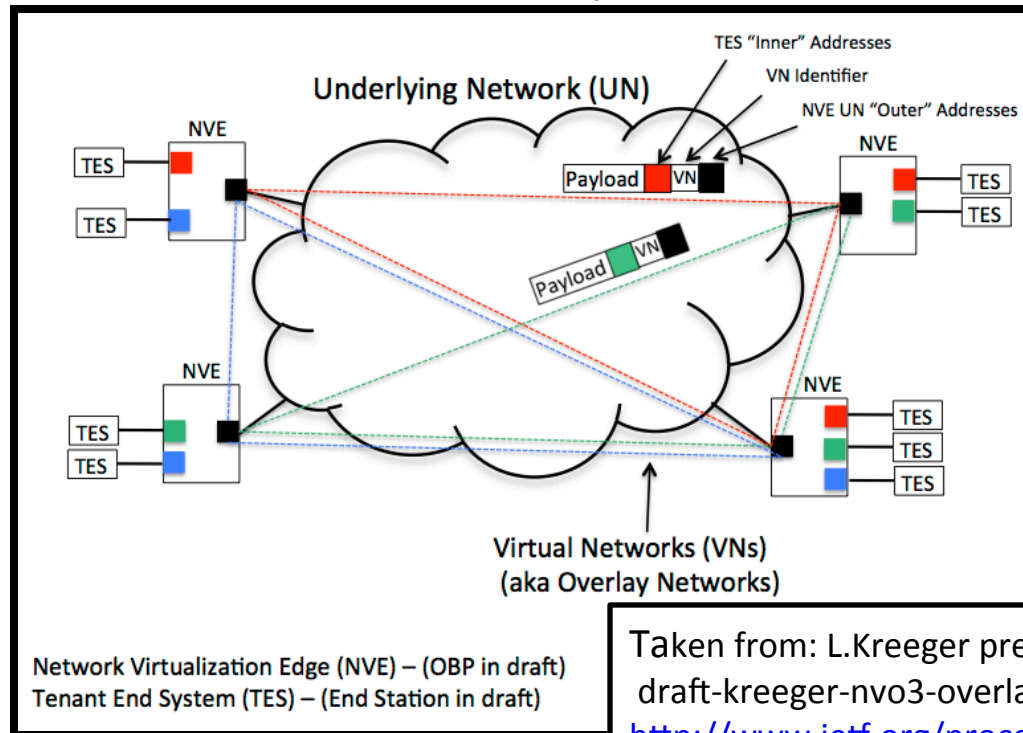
Underlying Network (UN)

TES "Inner" Addresses

VN Identifier

NVE UN "Outer" Addresses

NVE

TES

TES

Payload VN

NVE

TES

TES

Payload VN

NVE

TES

TES

NVE

TES

TES

TES

Virtual Networks (VNs)
(aka Overlay Networks)

Network Virtualization Edge (NVE) – (OBP in draft)
Tenant End System (TES) – (End Station in draft)

Taken from: L.Kreeger pre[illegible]
draft-kreeger-nvo3-overla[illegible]
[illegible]